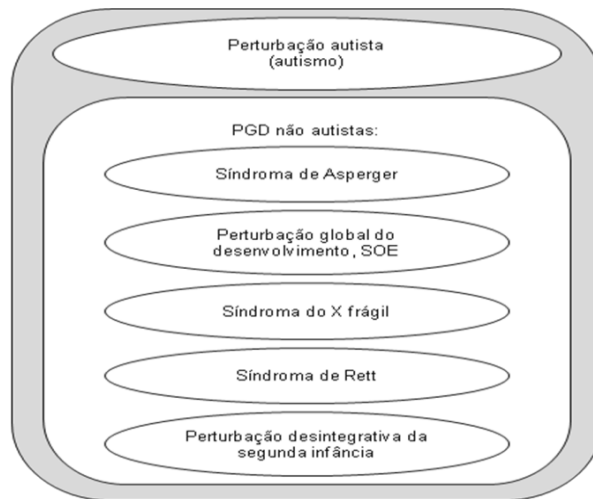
Perturbação autista
(autismo)

PGD não autistas:

Síndroma de Asperger

Perturbação global do desenvolvimento, SOE

Síndroma do X frágil

Síndroma de Rett

Perturbação desintegrativa da segunda infância